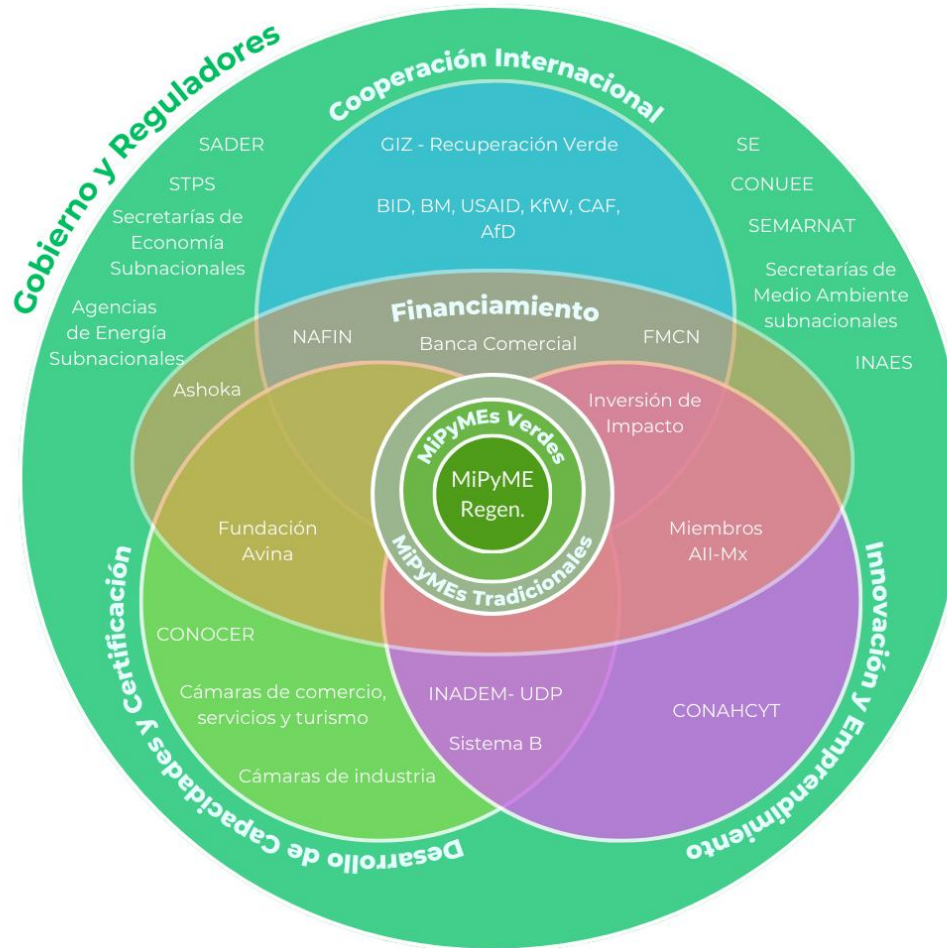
Gobierno y Reguladores

Cooperación Internacional

SADER

STPS

Secretarías de Economía Subnacionales

Agencias de Energía Subnacionales

GIZ - Recuperación Verde

BID, BM, USAID, KfW, CAF, AfD

SE

CONUEE

SEMARNAT

Secretarías de Medio Ambiente subnacionales

INAES

Financiamiento

NAFIN

Banca Comercial

FMCN

Ashoka

Inversión de Impacto

MiPyMEs Verdes

MiPyME Regen.

MiPyMEs Tradicionales

Fundación Avina

Miembros AII-Mx

CONOCER

Cámaras de comercio, servicios y turismo

Cámaras de industria

INADEM- UDP

Sistema B

CONAHCYT

Desarrollo de Capacidades y Certificación

Innovación y Emprendimiento